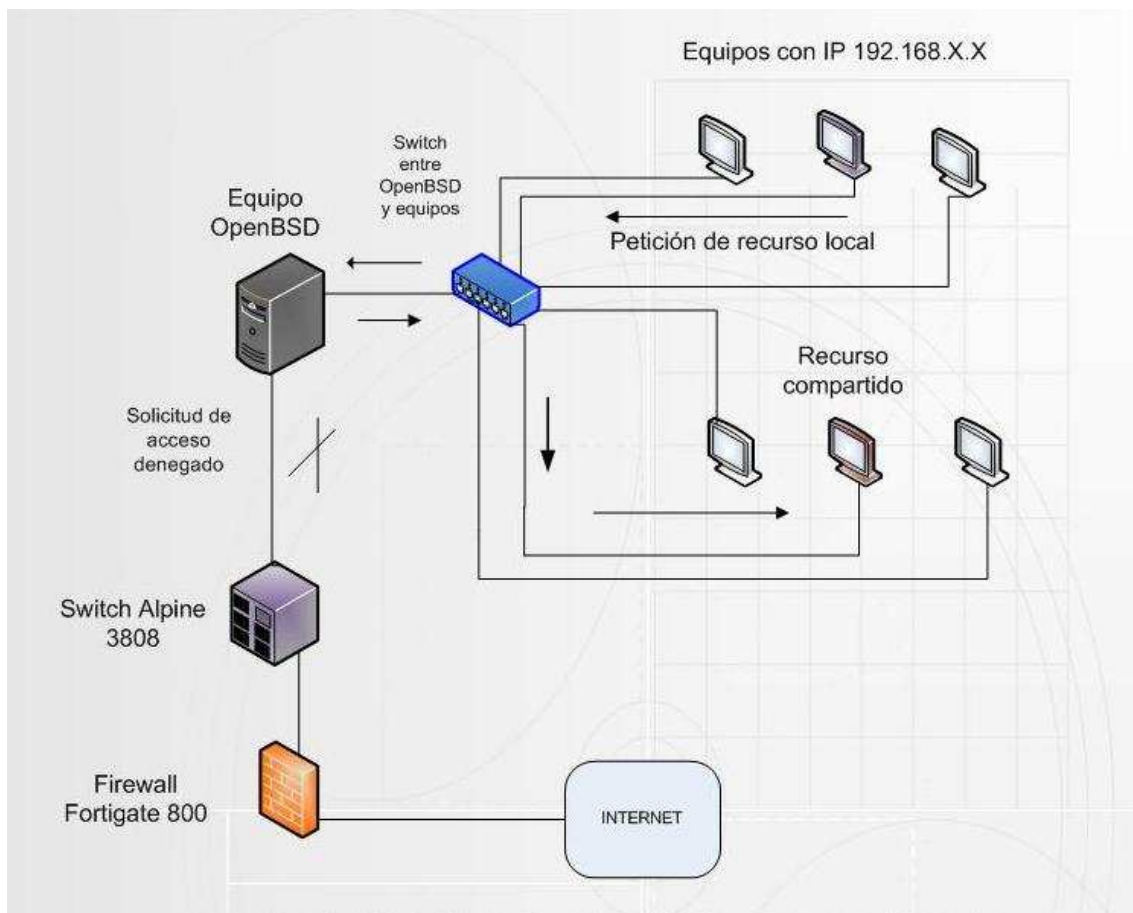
Equipos con IP 192.168.X.X

Switch entre OpenBSD y equipos

Equipo OpenBSD

Petición de recurso local

Recurso compartido

Solicitud de acceso denegado

Switch Alpine 3808

Firewall Fortigate 800

INTERNET